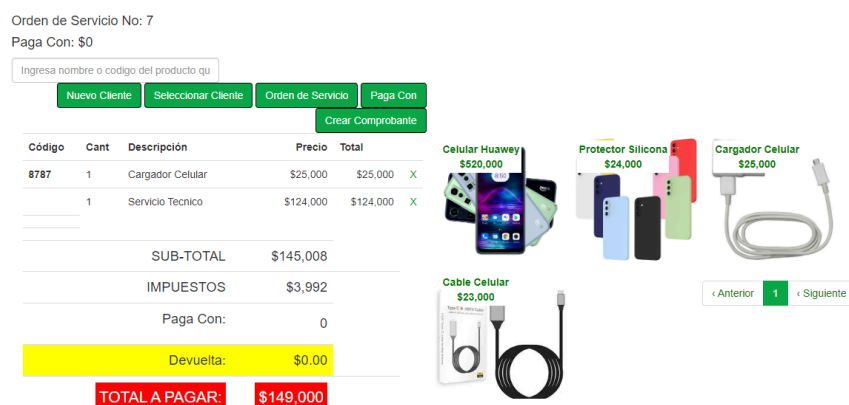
Orden de Servicio No: 7
Paga Con: $0

Ingresa nombre o codigo del producto qu

Nuevo Cliente | Seleccionar Cliente | Orden de Servicio | Paga Con
Crear Comprobante

| Código | Cant | Descripción | Precio | Total | |
|---|---|---|---|---|---|
| 8787 | 1 | Cargador Celular | $25,000 | $25,000 | X |
| | 1 | Servicio Tecnico | $124,000 | $124,000 | X |

| | |
|---|---|
| SUB-TOTAL | $145,008 |
| IMPUESTOS | $3,992 |
| Paga Con: | 0 |
| Devuelta: | $0.00 |
| TOTAL A PAGAR: | $149,000 |

Celular Huawey
$520,000

Protector Silicona
$24,000

Cargador Celular
$25,000

Cable Celular
$23,000

‹ Anterior 1 › Siguiente